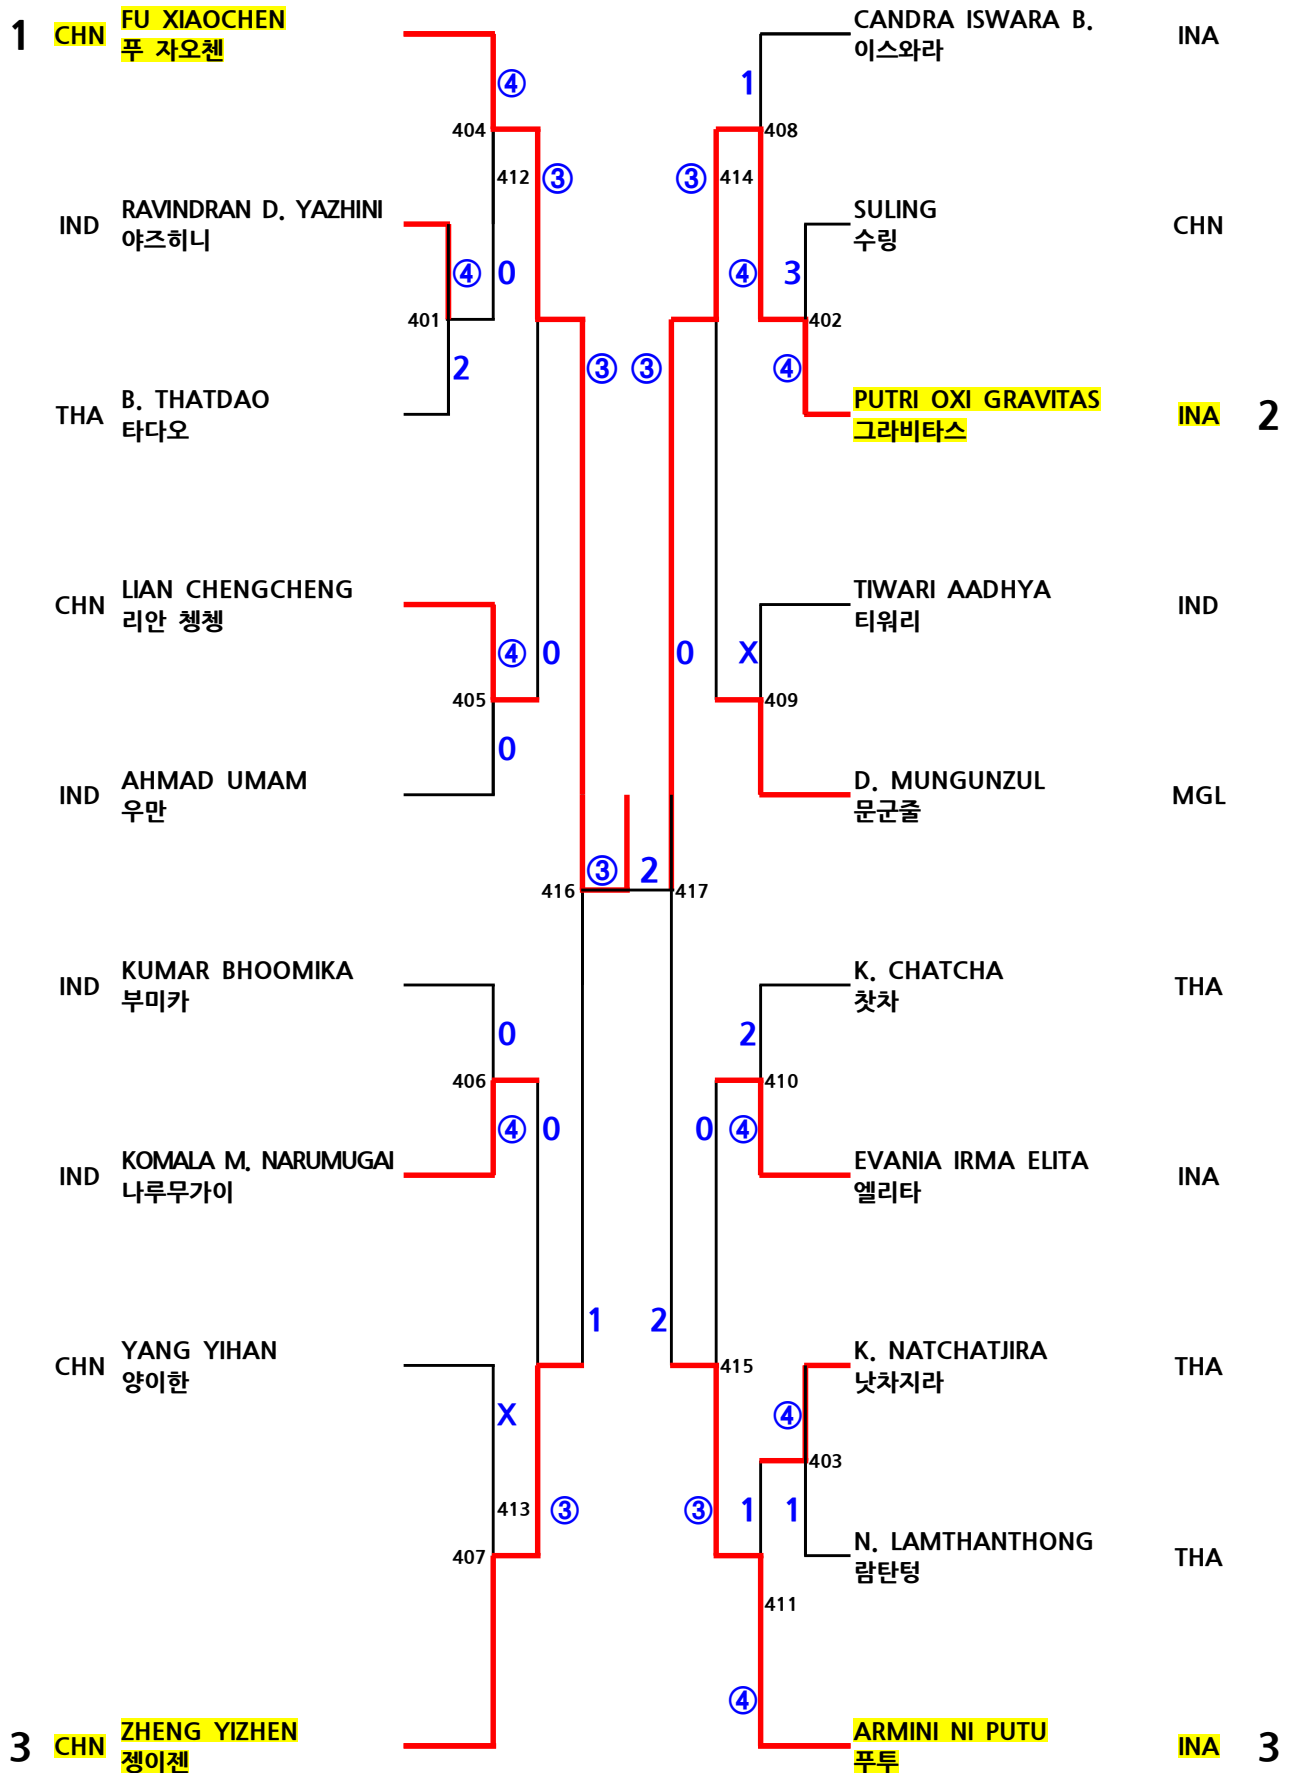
1 CHN FU XIAOCHEN
푸 자오첸

IND RAVINDRAN D. YAZHINI
야즈히니

THA B. THATDAO
타다오

CHN LIAN CHENGCHENG
리안 쳉쳉

IND AHMAD UMAM
우만

IND KUMAR BHOOMIKA
부미카

IND KOMALA M. NARUMUGAI
나루무가이

CHN YANG YIHAN
양이한

3 CHN ZHENG YIZHEN
젱이젠

CANDRA ISWARA B. INA
이스와라

SULING CHN
수링

PUTRI OXI GRAVITAS INA 2
그라비타스

TIWARI AADHYA IND
티워리

D. MUNGUNZUL MGL
문군줄

K. CHATCHA THA
찻차

EVANIA IRMA ELITA INA
엘리타

K. NATCHATJIRA THA
낫차지라

N. LAMTHANTHONG THA
람탄텅

ARMINI NI PUTU INA 3
푸투

④ 404 412 ③ ④ 0 401 2 ③ ③ ④ 0 405 0 ③ 2 416 417 0 406 ④ 0 1 X 413 ③ 407

1 408 ③ 414 ④ 3 402 ④ 0 X 409 2 410 0 ④ 2 415 ④ 403 ③ 1 1 411 ④